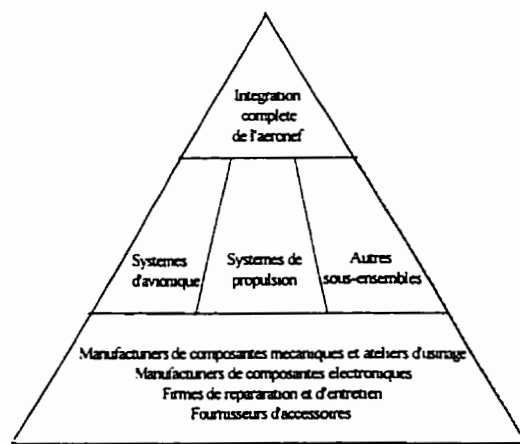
Integration complete de l'aeronef

Systemes d'avionique

Systemes de propulsion

Autres sous-ensembles

Manufacturiers de composantes mecaniques et ateliers d'usinage
Manufacturiers de composantes electroniques
Firmes de reparation et d'entretien
Fournisseurs d'accessoires